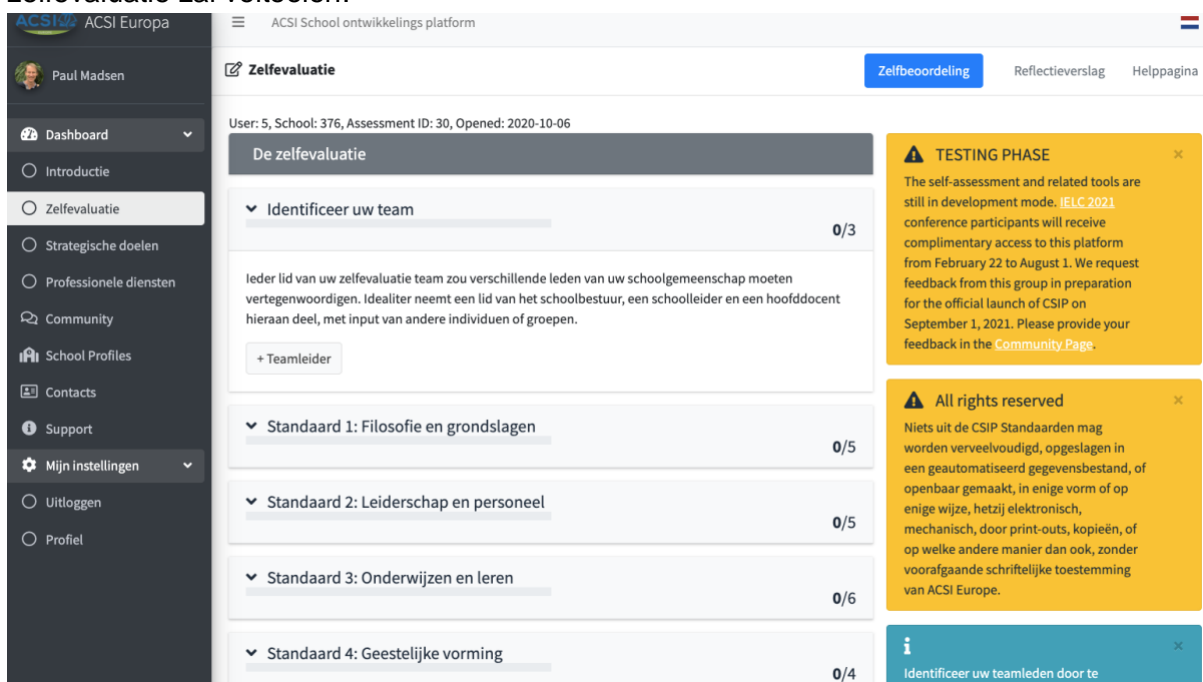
Zelfevaluatie zal voltooien.

ACSI ACSI Europa

Paul Madsen

Dashboard
Introductie
Zelfevaluatie
Strategische doelen
Professionele diensten
Community
School Profiles
Contacts
Support
Mijn instellingen
Uitloggen
Profiel

ACSI School ontwikkelings platform

Zelfevaluatie

Zelfbeoordeling Reflectieverslag Helppagina

User: 5, School: 376, Assessment ID: 30, Opened: 2020-10-06

De zelfevaluatie

Identificeer uw team
0/3

Ieder lid van uw zelfevaluatie team zou verschillende leden van uw schoolgemeenschap moeten vertegenwoordigen. Idealiter neemt een lid van het schoolbestuur, een schoolleider en een hoofddocent hieraan deel, met input van andere individuen of groepen.

+ Teamleider

Standaard 1: Filosofie en grondslagen
0/5

Standaard 2: Leiderschap en personeel
0/5

Standaard 3: Onderwijzen en leren
0/6

Standaard 4: Geestelijke vorming
0/4

TESTING PHASE
×
The self-assessment and related tools are still in development mode. IELC 2021 conference participants will receive complimentary access to this platform from February 22 to August 1. We request feedback from this group in preparation for the official launch of CSIP on September 1, 2021. Please provide your feedback in the Community Page.

All rights reserved
×
Niets uit de CSIP Standaarden mag worden verveelvoudigd, opgeslagen in een geautomatiseerd gegevensbestand, of openbaar gemaakt, in enige vorm of op enige wijze, hetzij elektronisch, mechanisch, door print-outs, kopieën, of op welke andere manier dan ook, zonder voorafgaande schriftelijke toestemming van ACSI Europe.

×
Identificeer uw teamleden door te